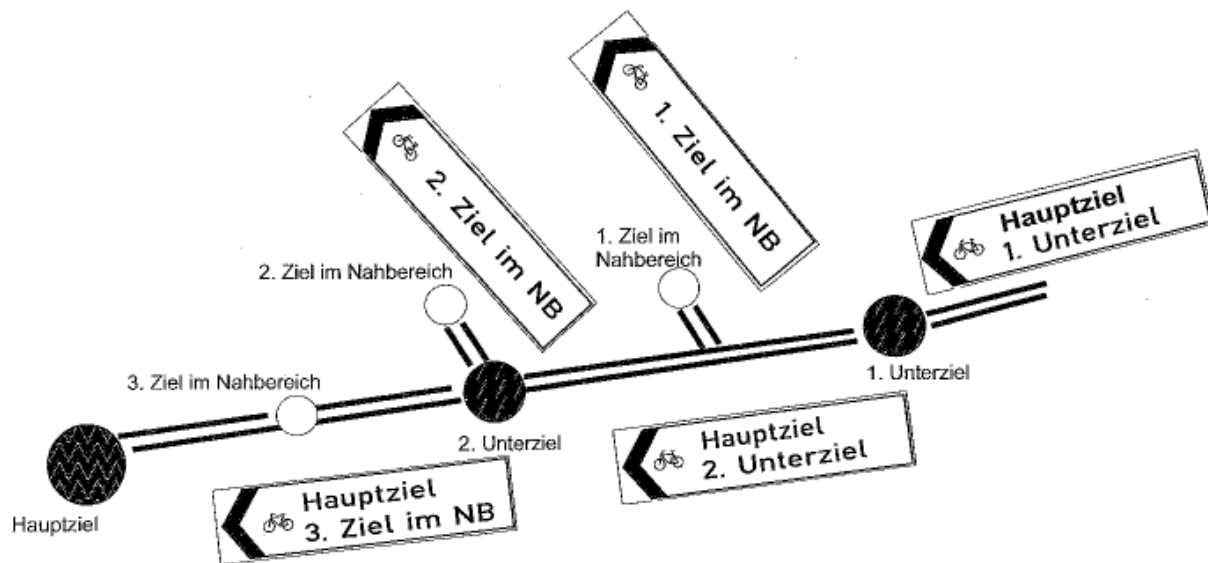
1. Ziel im NB

2. Ziel im NB

Hauptziel
1. Unterziel

1. Ziel im Nahbereich

2. Ziel im Nahbereich

1. Unterziel

3. Ziel im Nahbereich

2. Unterziel

Hauptziel
2. Unterziel

Hauptziel

Hauptziel
3. Ziel im NB